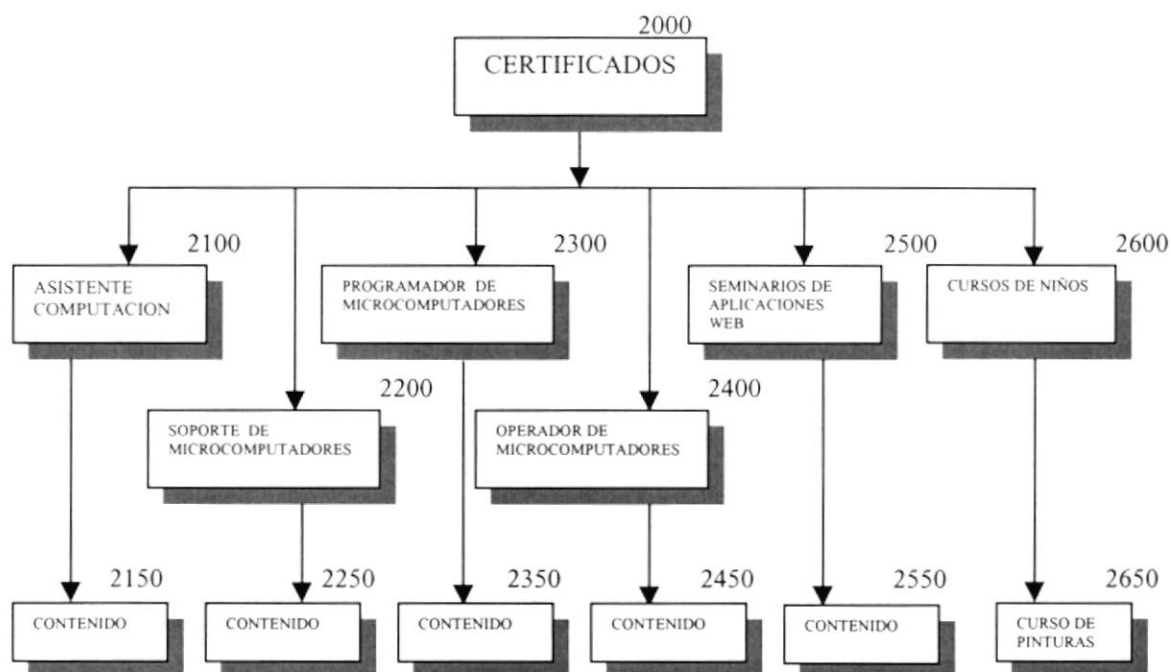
2000
CERTIFICADOS

2100
ASISTENTE COMPUTACION

2300
PROGRAMADOR DE MICROCOMPUTADORES

2500
SEMINARIOS DE APLICACIONES WEB

2600
CURSOS DE NIÑOS

2200
SOPORTE DE MICROCOMPUTADORES

2400
OPERADOR DE MICROCOMPUTADORES

2150
CONTENIDO

2250
CONTENIDO

2350
CONTENIDO

2450
CONTENIDO

2550
CONTENIDO

2650
CURSO DE PINTURAS